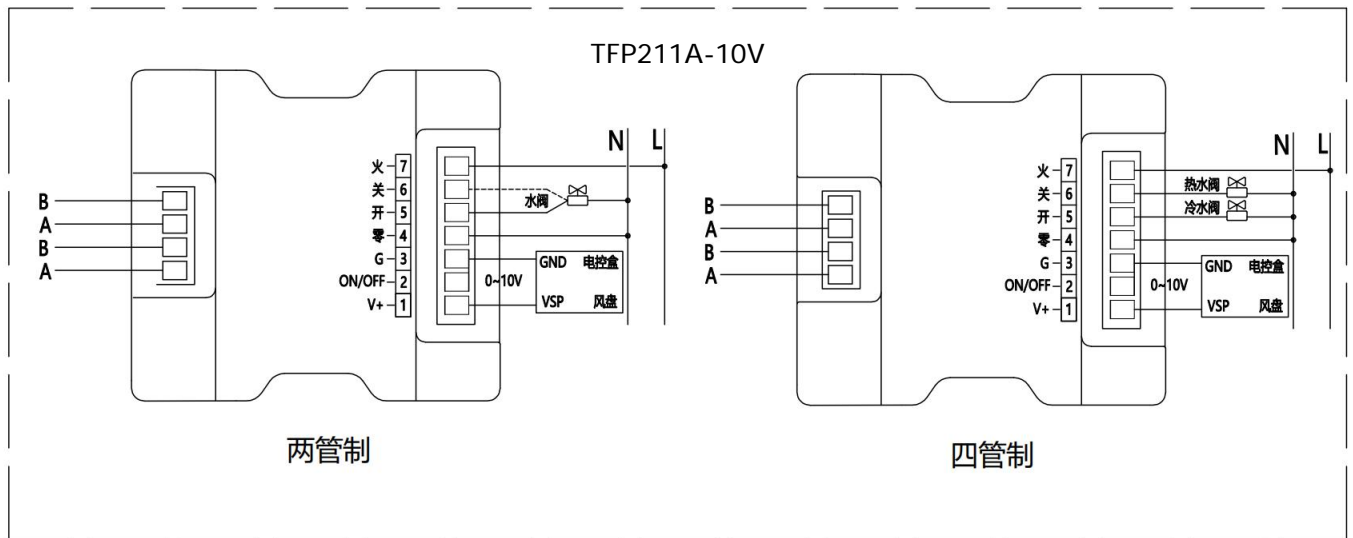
TFP211A-10V

B
A
B
A

火 7
关 6
开 5
零 4
G 3
ON/OFF 2
V+ 1

N L

水阀

GND 电控盒
0~10V
VSP 风盘

两管制

B
A
B
A

火 7
关 6
开 5
零 4
G 3
ON/OFF 2
V+ 1

N L

热水阀
冷水阀

GND 电控盒
0~10V
VSP 风盘

四管制